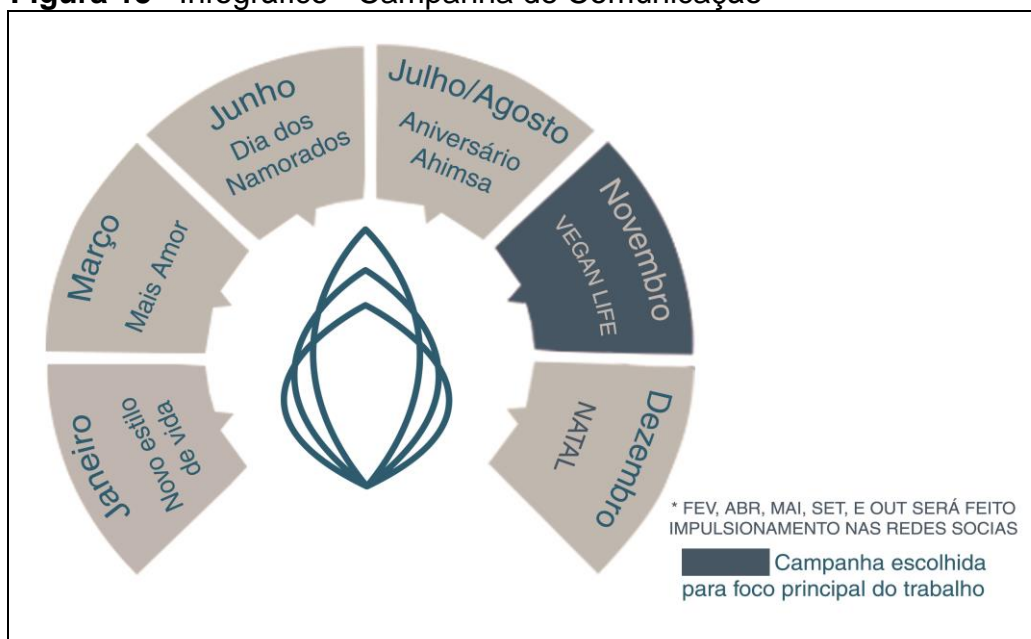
**Figura 10** - Infográfico - Campanha de Comunicação

Janeiro
Novo estilo de vida

Março
Mais Amor

Junho
Dia dos Namorados

Julho/Agosto
Aniversário Ahimsa

Novembro
VEGAN LIFE

Dezembro
NATAL

* FEV, ABR, MAI, SET, E OUT SERÁ FEITO IMPULSIONAMENTO NAS REDES SOCIAS

Campanha escolhida para foco principal do trabalho